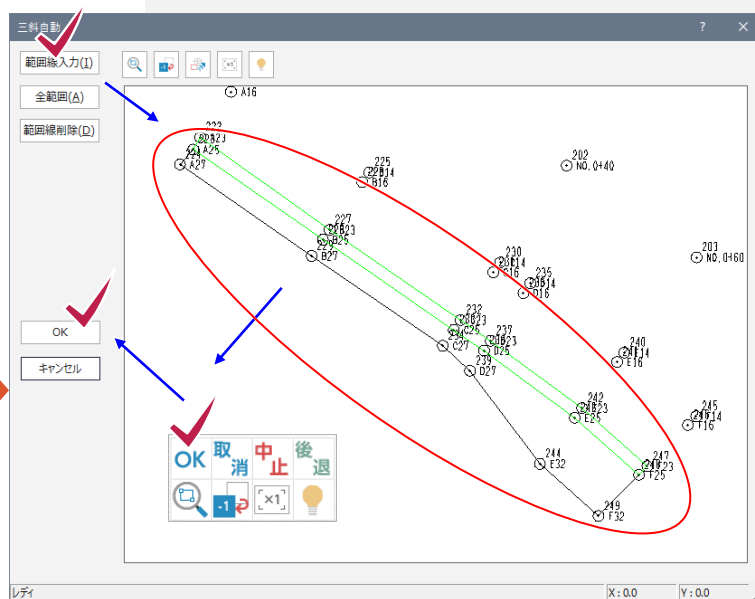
三斜自動

範囲線入力(I)

全範囲(A)

範囲線削除(D)

OK

キャンセル

A16
223
22B23
A25
221
A27
225
22B14
B16
202
NO.0+40
227
22B23
B25
229
B27
230
23B14
C16
235
23B14
D16
203
NO.0+60
232
23B23
C25
234
C27
237
23B23
D25
239
D27
240
24B14
E16
242
24B23
E25
244
E32
245
24B14
F16
247
24B23
F25
249
F32

OK
取消
中止
後退
×1

レディ
X : 0.0
Y : 0.0